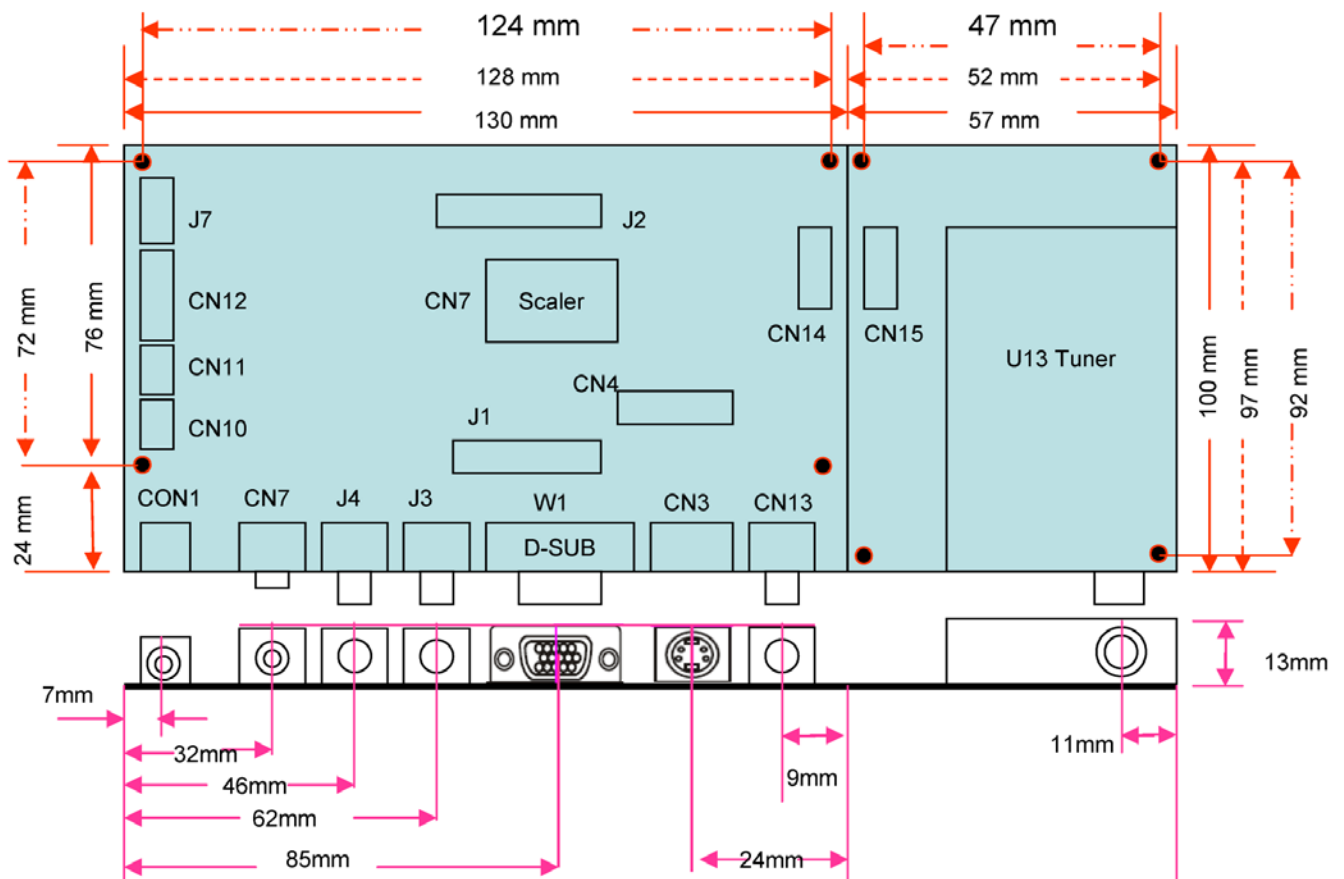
124 mm
128 mm
130 mm
47 mm
52 mm
57 mm
72 mm
76 mm
24 mm
J7
CN12
CN11
CN10
J2
CN7
Scaler
CN4
J1
CN14
CN15
U13 Tuner
100 mm
97 mm
92 mm
CON1
CN7
J4
J3
W1
D-SUB
CN3
CN13
13mm
7mm
32mm
46mm
62mm
85mm
9mm
24mm
11mm